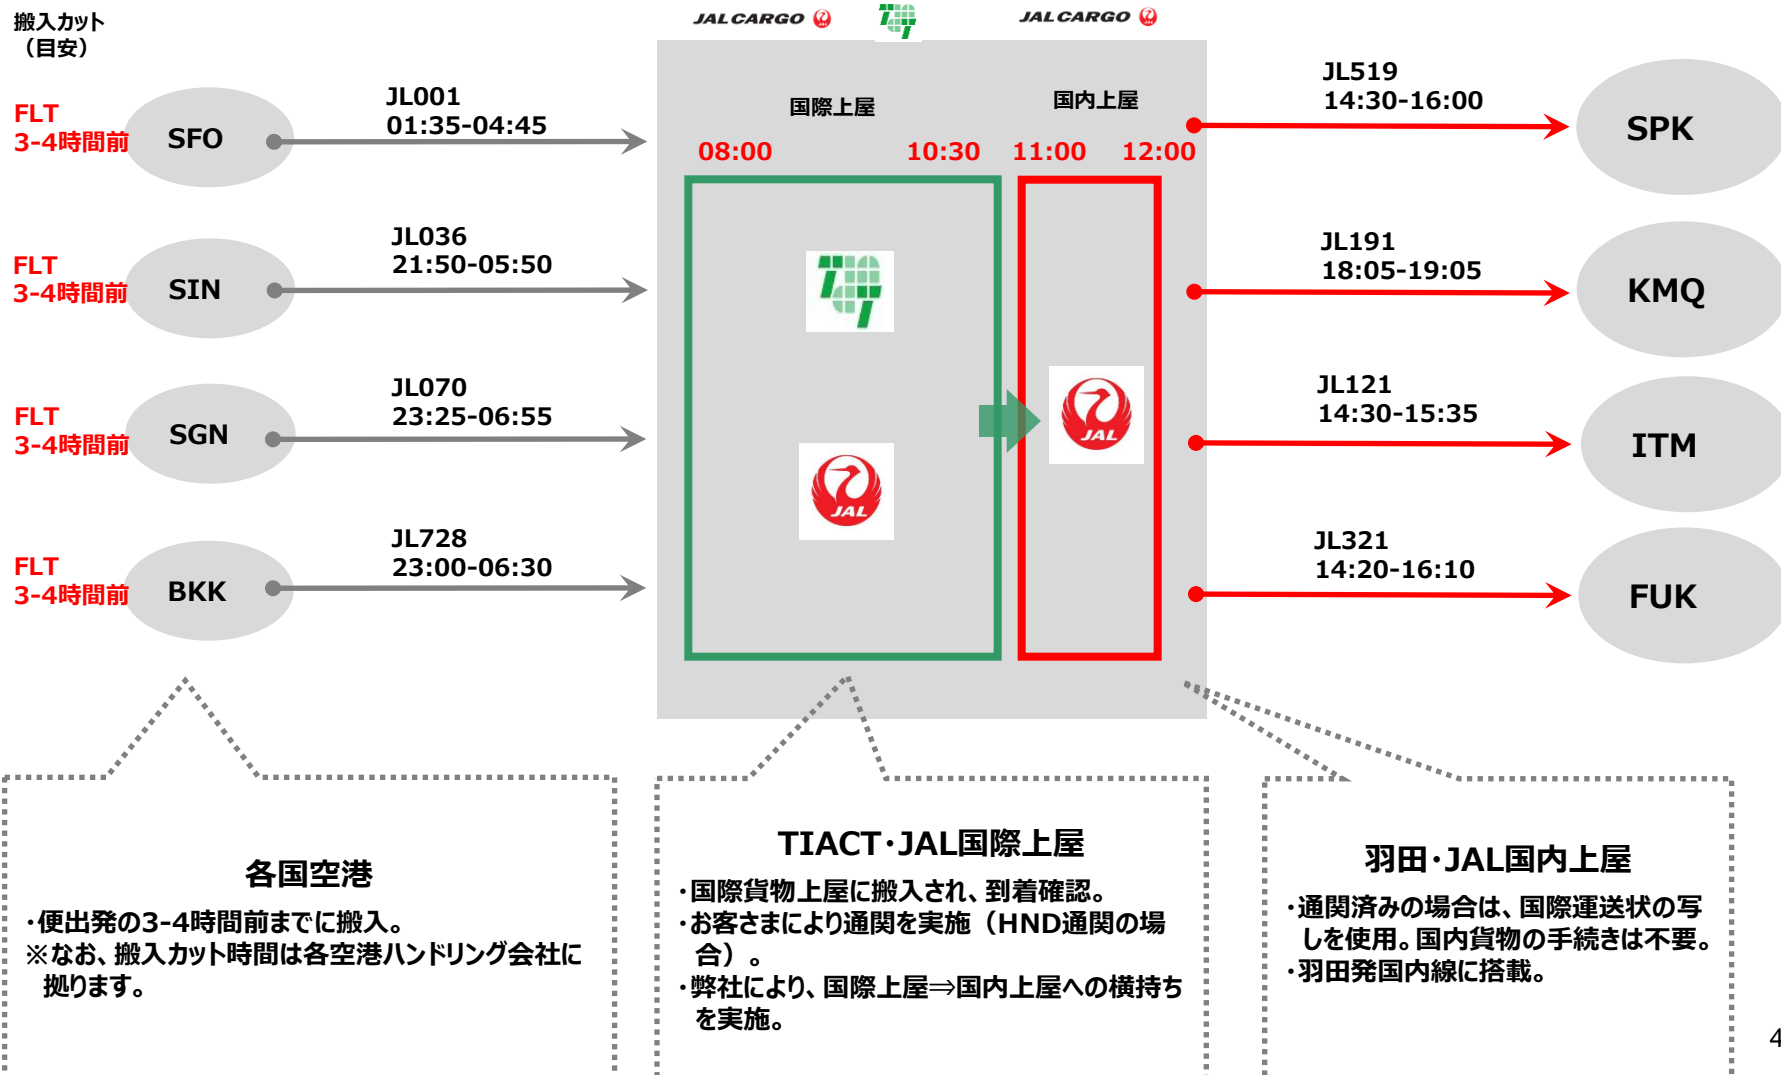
搬入カット
（目安）

JAL CARGO

JAL CARGO

FLT
3-4時間前 SFO

JL001
01:35-04:45

FLT
3-4時間前 SIN

JL036
21:50-05:50

FLT
3-4時間前 SGN

JL070
23:25-06:55

FLT
3-4時間前 BKK

JL728
23:00-06:30

国際上屋

国内上屋

08:00 10:30 11:00 12:00

JAL

JAL

JL519
14:30-16:00
SPK

JL191
18:05-19:05
KMQ

JL121
14:30-15:35
ITM

JL321
14:20-16:10
FUK

各国空港
・便出発の3-4時間前までに搬入。
※なお、搬入カット時間は各空港ハンドリング会社に拠ります。

TIACT・JAL国際上屋
・国際貨物上屋に搬入され、到着確認。
・お客さまにより通関を実施（HND通関の場合）。
・弊社により、国際上屋⇒国内上屋への横持ちを実施。

羽田・JAL国内上屋
・通関済みの場合は、国際運送状の写しを使用。国内貨物の手続きは不要。
・羽田発国内線に搭載。

4